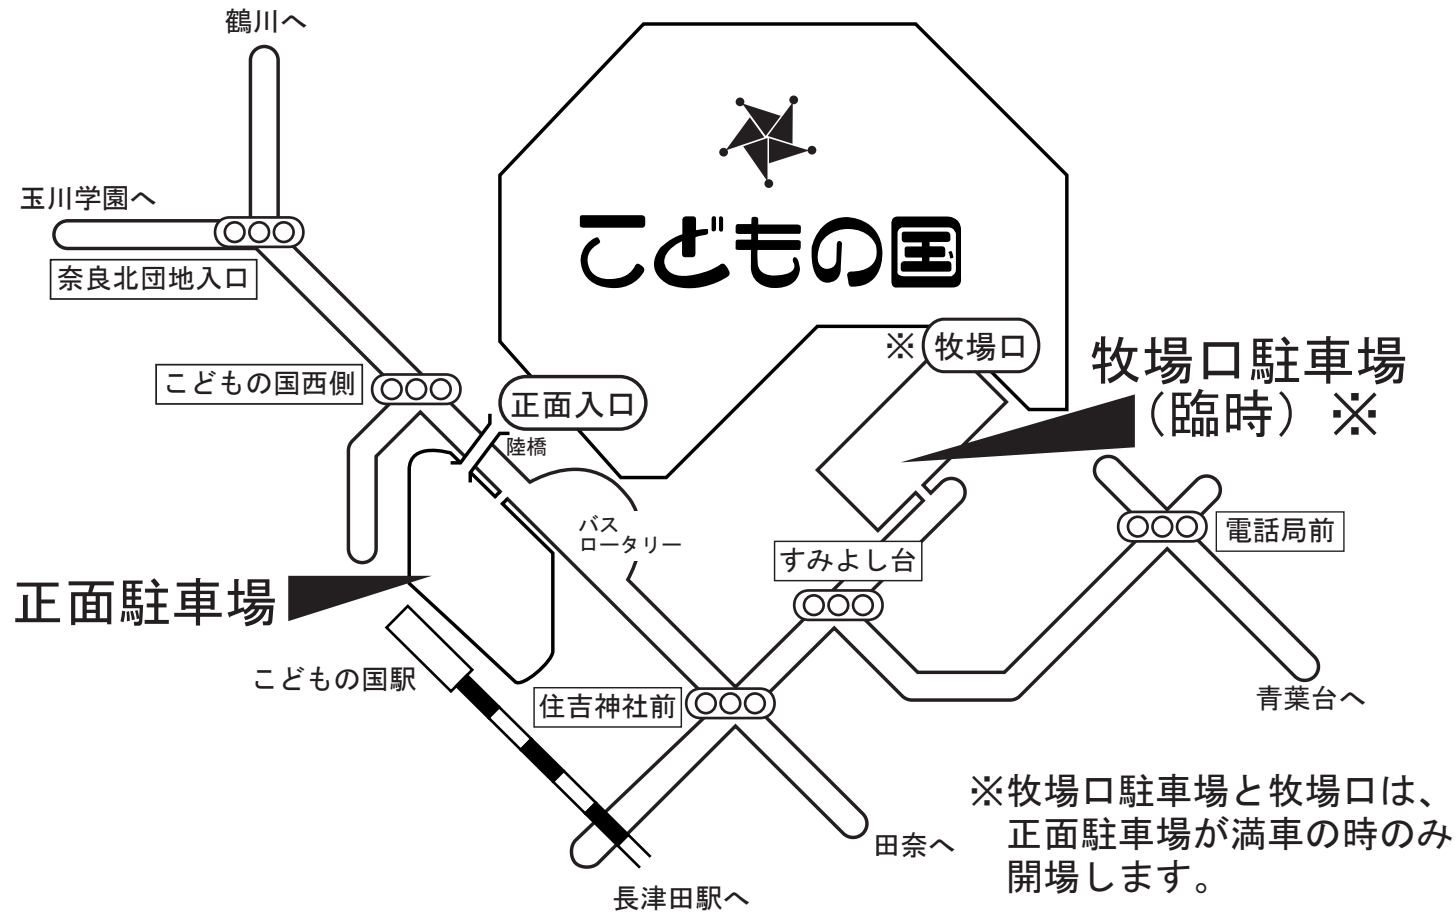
鶴川へ

玉川学園へ

奈良北団地入口

こどもの国

※ 牧場口

牧場口駐車場（臨時）※

こどもの国西側

正面入口

陸橋

バスロータリー

電話局前

すみよし台

正面駐車場

こどもの国駅

住吉神社前

青葉台へ

※牧場口駐車場と牧場口は、正面駐車場が満車の時のみ開場します。

田奈へ

長津田駅へ